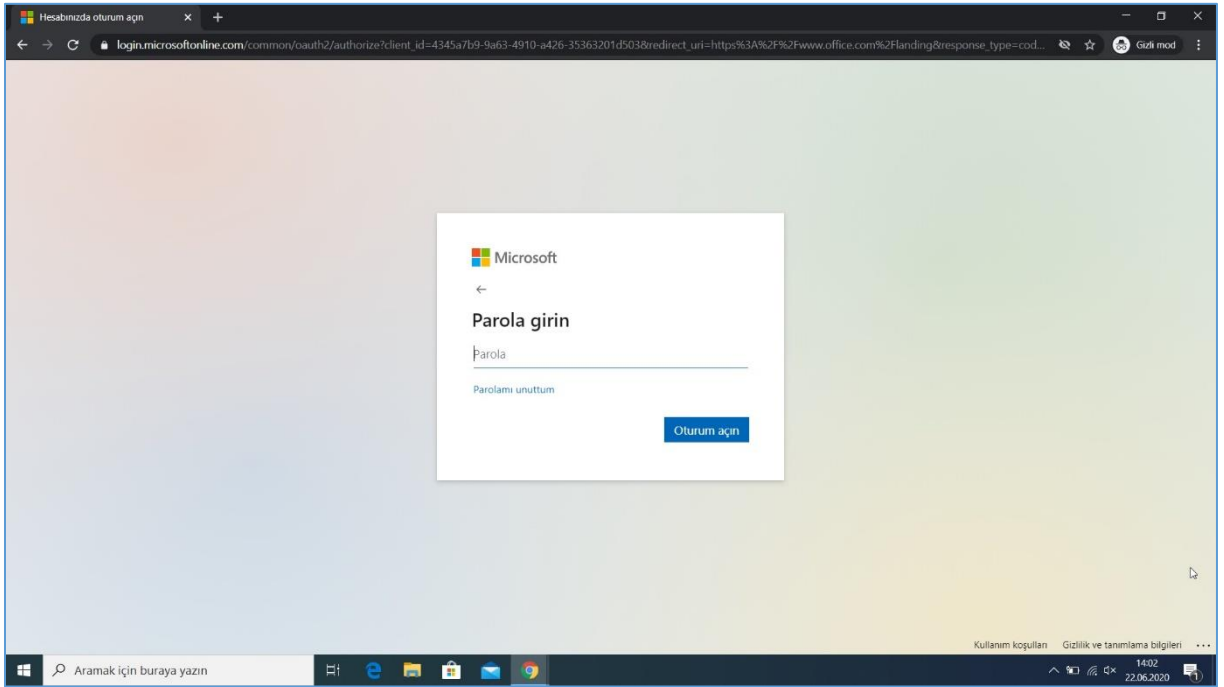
Hesabınızda oturum açın

login.microsoftonline.com/common/oauth2/authorize?client_id=4345a7b9-9a63-4910-a426-35363201d503&redirect_uri=https%3A%2F%2Fwww.office.com%2Flanding&response_type=cod...

Gizli mod

Microsoft

Parola girin

Parola

Parolamı unuttum

Oturum açın

Kullanım koşulları Gizlilik ve tanımlama bilgileri ...

Aramak için buraya yazın

14:02
22.06.2020